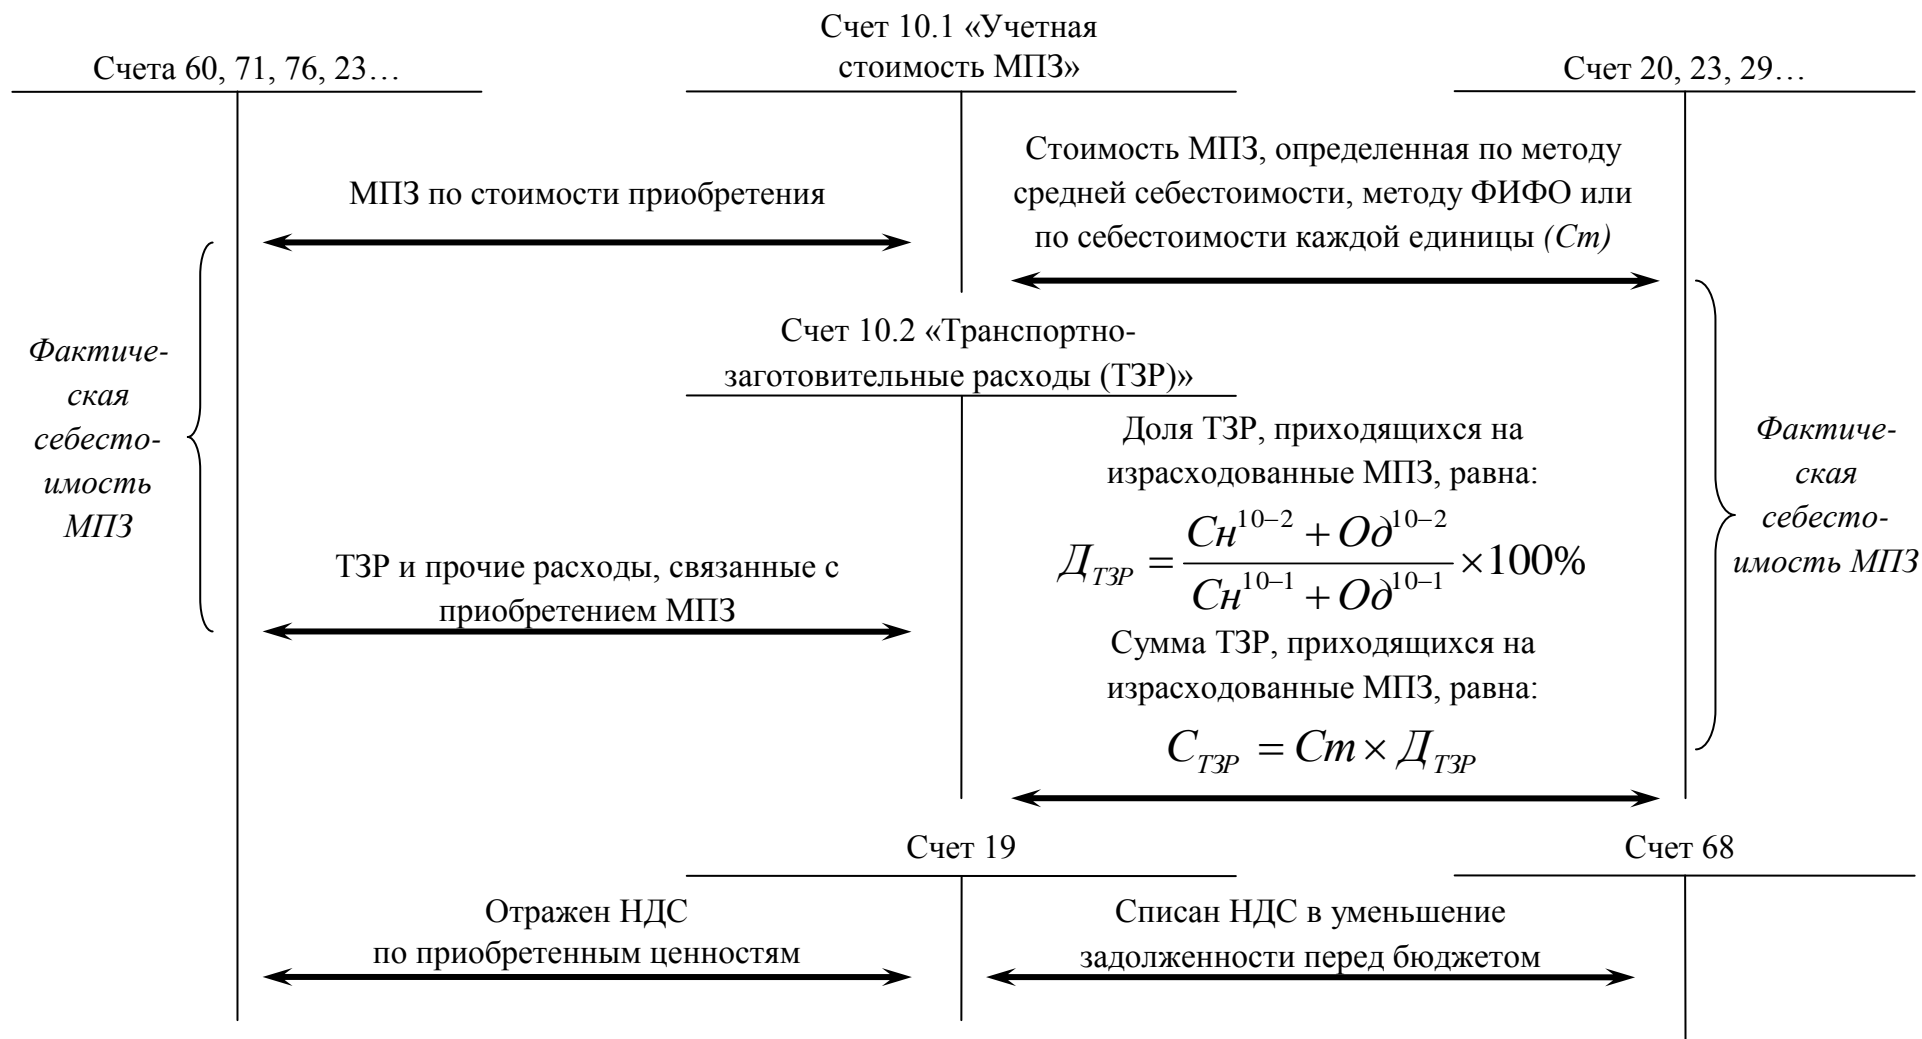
Счета 60, 71, 76, 23…

Счет 10.1 «Учетная стоимость МПЗ»

Счет 20, 23, 29…

МПЗ по стоимости приобретения

Стоимость МПЗ, определенная по методу средней себестоимости, методу ФИФО или по себестоимости каждой единицы *(Ст)*

*Фактическая себестоимость МПЗ*

Счет 10.2 «Транспортно-заготовительные расходы (ТЗР)»

Доля ТЗР, приходящихся на израсходованные МПЗ, равна:

$Д_{ТЗР} = \frac{Сн^{10-2} + Од^{10-2}}{Сн^{10-1} + Од^{10-1}} \times 100\%$

ТЗР и прочие расходы, связанные с приобретением МПЗ

Сумма ТЗР, приходящихся на израсходованные МПЗ, равна:

$С_{ТЗР} = Ст \times Д_{ТЗР}$

*Фактическая себестоимость МПЗ*

Счет 19

Счет 68

Отражен НДС по приобретенным ценностям

Списан НДС в уменьшение задолженности перед бюджетом